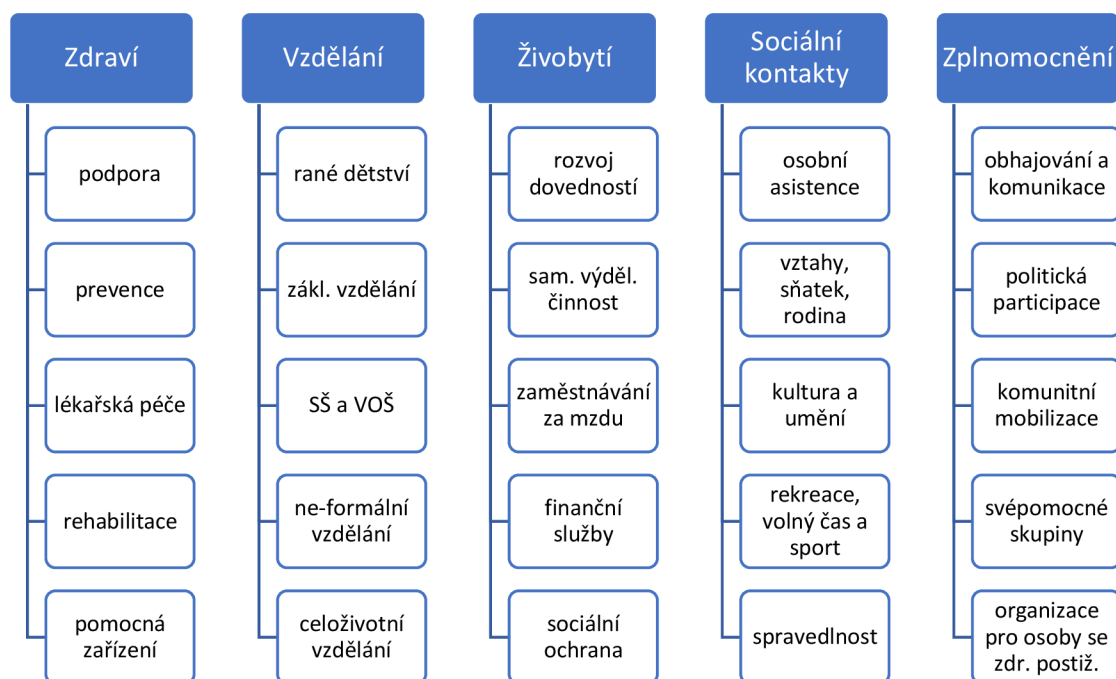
Zdraví

podpora

prevence

lékařská péče

rehabilitace

pomocná zařízení

Vzdělání

rané dětství

zákl. vzdělání

SŠ a VOŠ

ne-formální vzdělání

celoživotní vzdělání

Živobytí

rozvoj dovedností

sam. výděl. činnost

zaměstnávání za mzdu

finanční služby

sociální ochrana

Sociální kontakty

osobní asistence

vztahy, sňatek, rodina

kultura a umění

rekreace, volný čas a sport

spravedlnost

Zplnomocnění

obhajování a komunikace

politická participace

komunitní mobilizace

svépomocné skupiny

organizace pro osoby se zdr. postiž.